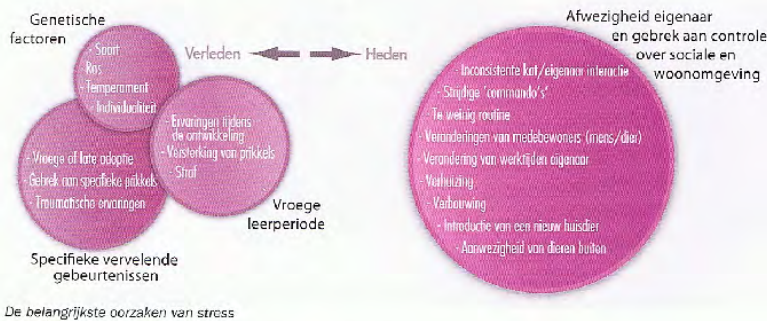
Genetische factoren

- Soort
- Ras
- Temperament
- Individualiteit

Verleden Heden

- Ervaringen tijdens de ontwikkeling
- Versterking van prikkels
- Straf

Vroege leerperiode

- Vroege of late adoptie
- Gebrek aan specifieke prikkels
- Traumatische ervaringen

Specifieke vervelende gebeurtenissen

Afwezigheid eigenaar en gebrek aan controle over sociale en woonomgeving

- Inconsistente kat/eigenaar interactie
- Strijdige 'commando's'
- Te weinig routine
- Veranderingen van medebewoners (mens/dier)
- Verandering van werktijden eigenaar
- Verhuizing
- Verbouwing
- Introductie van een nieuw huisdier
- Aanwezigheid van dieren buiten

De belangrijkste oorzaken van stress